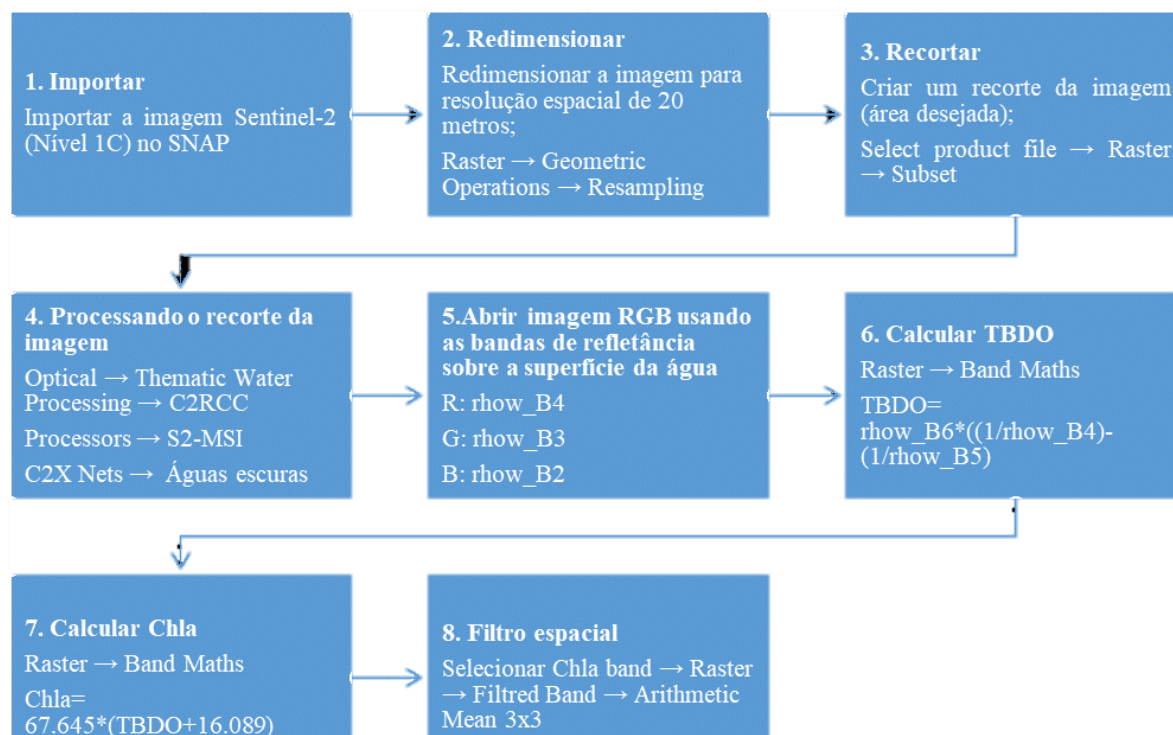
1. Importar

Importar a imagem Sentinel-2 (Nível 1C) no SNAP

2. Redimensionar

Redimensionar a imagem para resolução espacial de 20 metros;

Raster → Geometric Operations → Resampling

3. Recortar

Criar um recorte da imagem (área desejada);

Select product file → Raster → Subset

4. Processando o recorte da imagem

Optical → Thematic Water Processing → C2RCC

Processors → S2-MSI

C2X Nets → Águas escuras

5.Abrir imagem RGB usando as bandas de refletância sobre a superfície da água

R: rhow_B4

G: rhow_B3

B: rhow_B2

6. Calcular TBDO

Raster → Band Maths

TBDO= rhow_B6*((1/rhow_B4)-(1/rhow_B5)

7. Calcular Chla

Raster → Band Maths

Chla= 67.645*(TBDO+16.089)

8. Filtro espacial

Selecionar Chla band → Raster → Filtred Band → Arithmetic Mean 3x3